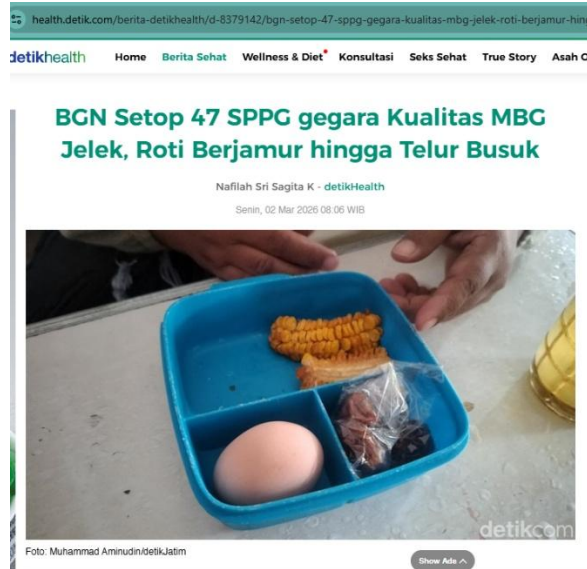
health.detik.com/berita-detikhealth/d-8379142/bgn-setop-47-sppg-gegara-kualitas-mbg-jelek-roti-berjamur-hin

detikhealth Home Berita Sehat Wellness & Diet Konsultasi Seks Sehat True Story Asah O

BGN Setop 47 SPPG gegara Kualitas MBG Jelek, Roti Berjamur hingga Telur Busuk

Nafilah Sri Sagita K - detikHealth

Senin, 02 Mar 2026 08:06 WIB

detikcom

Foto: Muhammad Aminudin/detikJatim

Show Ads